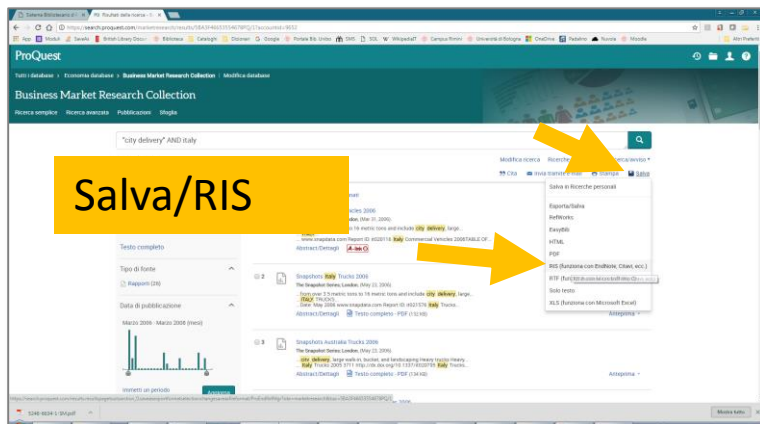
Salva/RIS

ProQuest

Tutti i database > Economia database > Business Market Research Collection | Modifica database

Business Market Research Collection

Ricerca semplice   Ricerca avanzata   Pubblicazioni   Sfoglia

"city delivery" AND italy

Modifica ricerca   Ricerche

Cita   Invia tramite e-mail   Stampa   Salva

Salva in Ricerche personali
Esporta/Salva
RefWorks
EasyBib
HTML
PDF
RIS (funziona con EndNote, Citavi, ecc.)
RTF (funziona con Microsoft Word)
Solo testo
XLS (funziona con Microsoft Excel)

Testo completo

Tipo di fonte
Rapporti (26)

Data di pubblicazione
Marzo 2006 - Marzo 2008 (mesi)

2   Snapshots Italy Trucks 2006
The Snapshot Series; London (Mar 21, 2006).
...from over 2.5 metric tons to 16 metric tons and include city delivery, large...
Abstract/Dettagli   Testo completo - PDF

3   Snapshots Australia Trucks 2006
The Snapshot Series; London (May 23, 2006).
...city delivery, large walk-in, bucket, and landscaping Heavy trucks Heavy...
Abstract/Dettagli   Testo completo - PDF (134 KB)

Anteprima